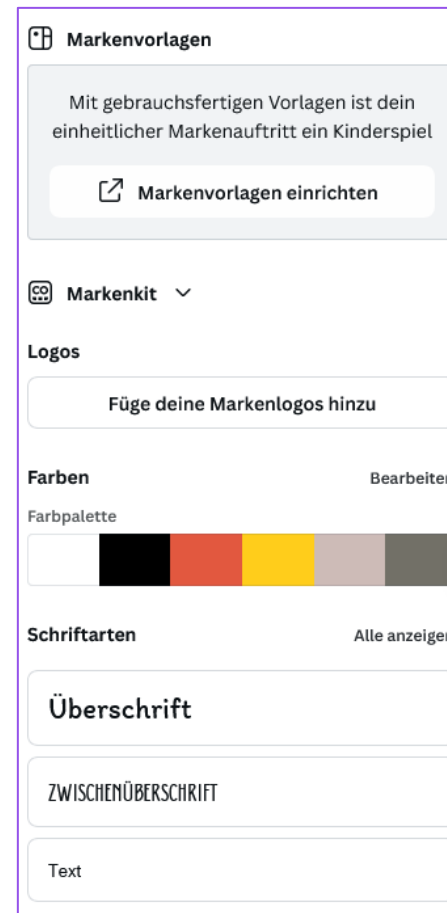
Markenvorlagen

Mit gebrauchsfertigen Vorlagen ist dein einheitlicher Markenauftritt ein Kinderspiel

Markenvorlagen einrichten

Markenkit

Logos

Füge deine Markenlogos hinzu

Farben

Bearbeiten

Farbpalette

Schriftarten

Alle anzeigen

Überschrift

ZWISCHENÜBERSCHRIFT

Text